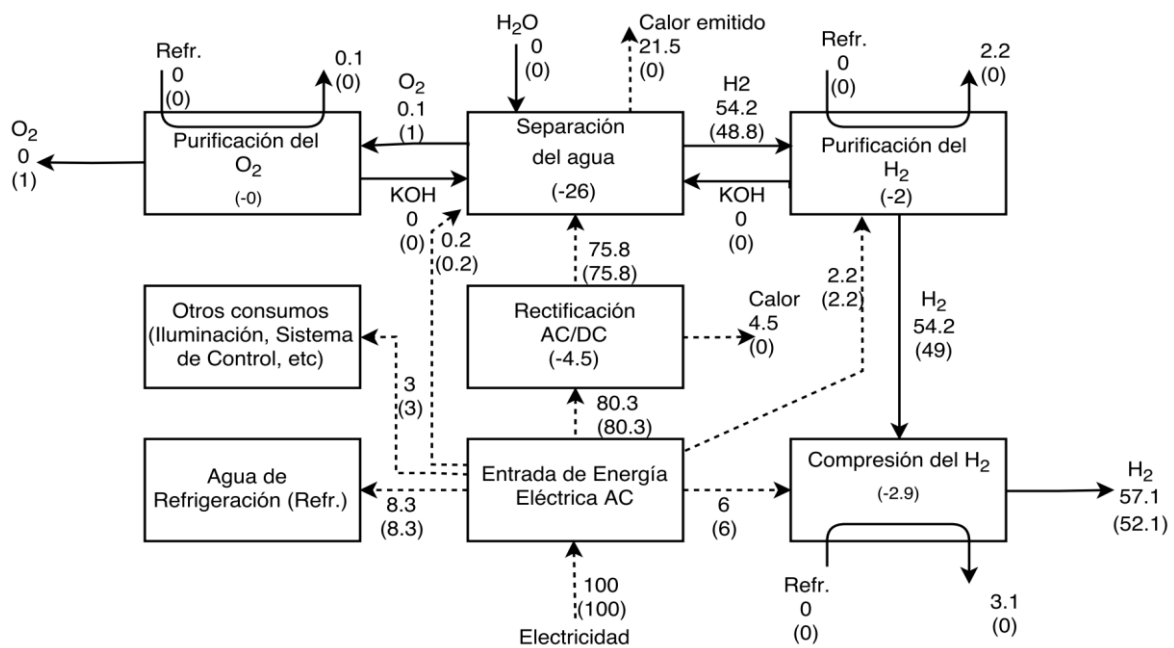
Refr.
0
(0)

0.1
(0)

$O_2$
0
(1)

Purificación del $O_2$
(-0)

$O_2$
0.1
(1)

KOH
0
(0)

$H_2O$
0
(0)

Calor emitido
21.5
(0)

Separación del agua
(-26)

H2
54.2
(48.8)

KOH
0
(0)

Refr.
0
(0)

2.2
(0)

Purificación del $H_2$
(-2)

0.2
(0.2)

75.8
(75.8)

2.2
(2.2)

Otros consumos (Iluminación, Sistema de Control, etc)

Rectificación AC/DC
(-4.5)

Calor
4.5
(0)

$H_2$
54.2
(49)

3
(3)

80.3
(80.3)

Agua de Refrigeración (Refr.)

8.3
(8.3)

Entrada de Energía Eléctrica AC

6
(6)

Compresión del $H_2$
(-2.9)

$H_2$
57.1
(52.1)

100
(100)
Electricidad

Refr.
0
(0)

3.1
(0)